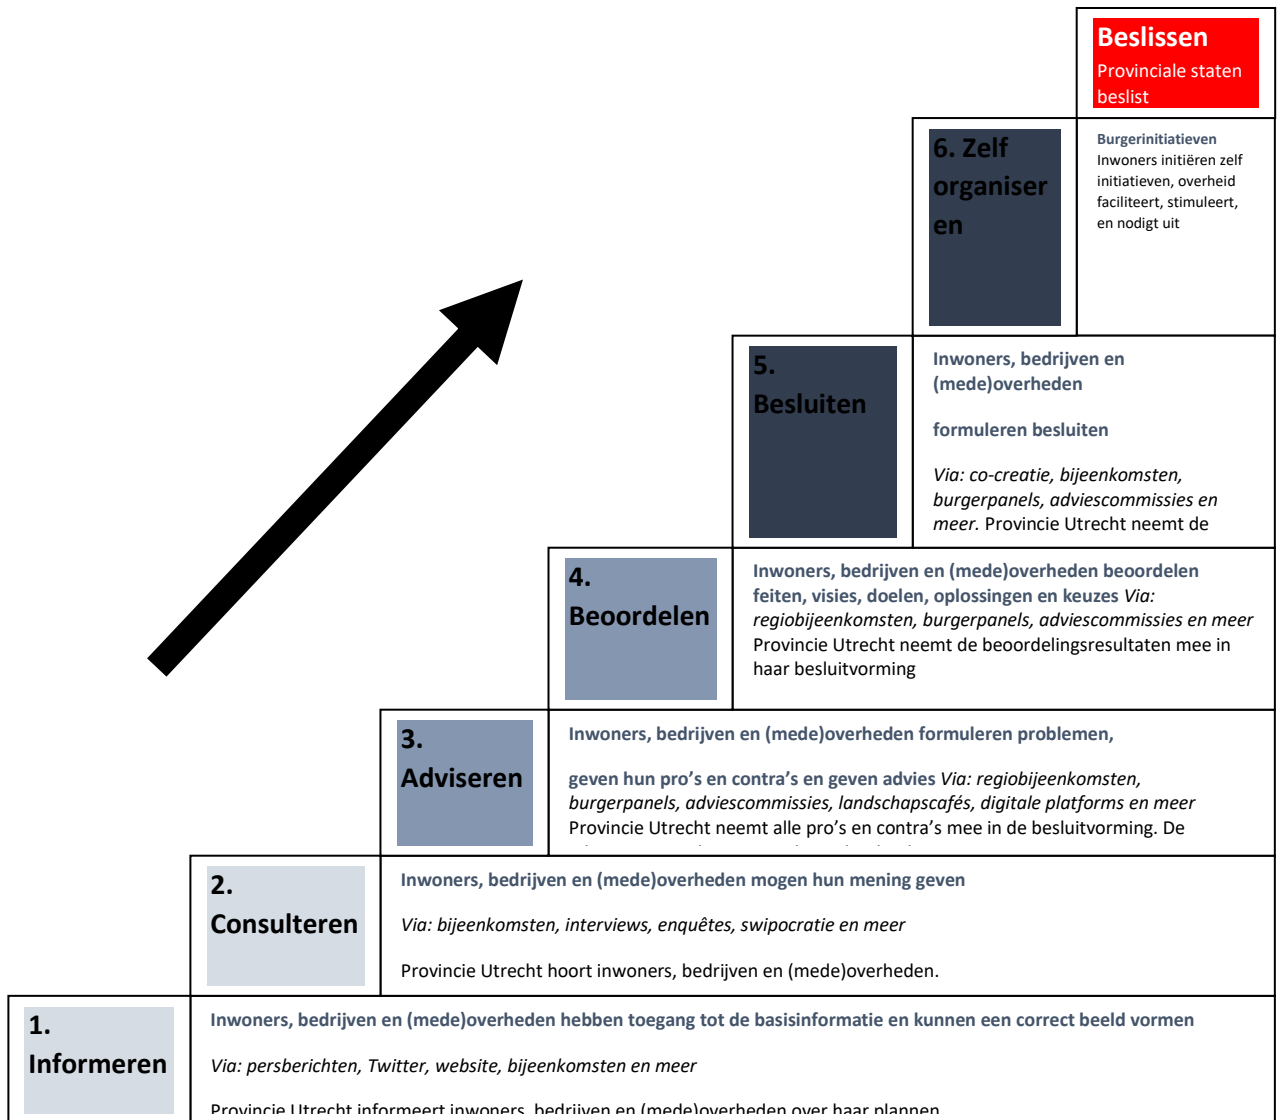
Beslissen
Provinciale staten beslist

6. Zelf organiseren

Burgerinitiatieven
Inwoners initiëren zelf initiatieven, overheid faciliteert, stimuleert, en nodigt uit

5. Besluiten

Inwoners, bedrijven en (mede)overheden

formuleren besluiten

Via: co-creatie, bijeenkomsten, burgerpanels, adviescommissies en meer. Provincie Utrecht neemt de

4. Beoordelen

Inwoners, bedrijven en (mede)overheden beoordelen feiten, visies, doelen, oplossingen en keuzes Via: regiobijeenkomsten, burgerpanels, adviescommissies en meer Provincie Utrecht neemt de beoordelingsresultaten mee in haar besluitvorming

3. Adviseren

Inwoners, bedrijven en (mede)overheden formuleren problemen,

geven hun pro's en contra's en geven advies Via: regiobijeenkomsten, burgerpanels, adviescommissies, landschapscafés, digitale platforms en meer Provincie Utrecht neemt alle pro's en contra's mee in de besluitvorming. De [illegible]

2. Consulteren

Inwoners, bedrijven en (mede)overheden mogen hun mening geven

Via: bijeenkomsten, interviews, enquêtes, swipocratie en meer

Provincie Utrecht hoort inwoners, bedrijven en (mede)overheden.

1. Informeren

Inwoners, bedrijven en (mede)overheden hebben toegang tot de basisinformatie en kunnen een correct beeld vormen

Via: persberichten, Twitter, website, bijeenkomsten en meer

Provincie Utrecht informeert inwoners, bedrijven en (mede)overheden over haar plannen